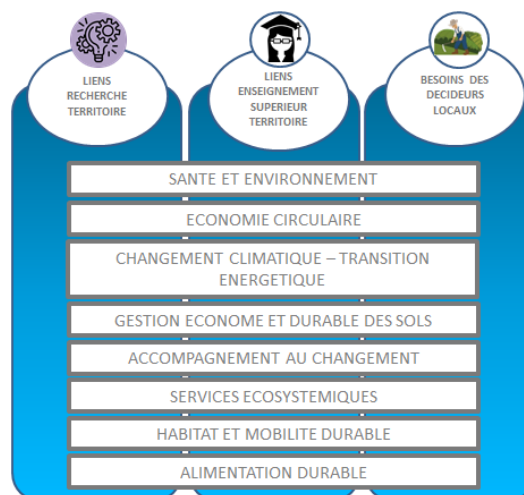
LIENS RECHERCHE TERRITOIRE

LIENS ENSEIGNEMENT SUPERIEUR TERRITOIRE

BESOINS DES DECIDEURS LOCAUX

SANTE ET ENVIRONNEMENT

ECONOMIE CIRCULAIRE

CHANGEMENT CLIMATIQUE – TRANSITION ENERGETIQUE

GESTION ECONOME ET DURABLE DES SOLS

ACCOMPAGNEMENT AU CHANGEMENT

SERVICES ECOSYSTEMIQUES

HABITAT ET MOBILITE DURABLE

ALIMENTATION DURABLE